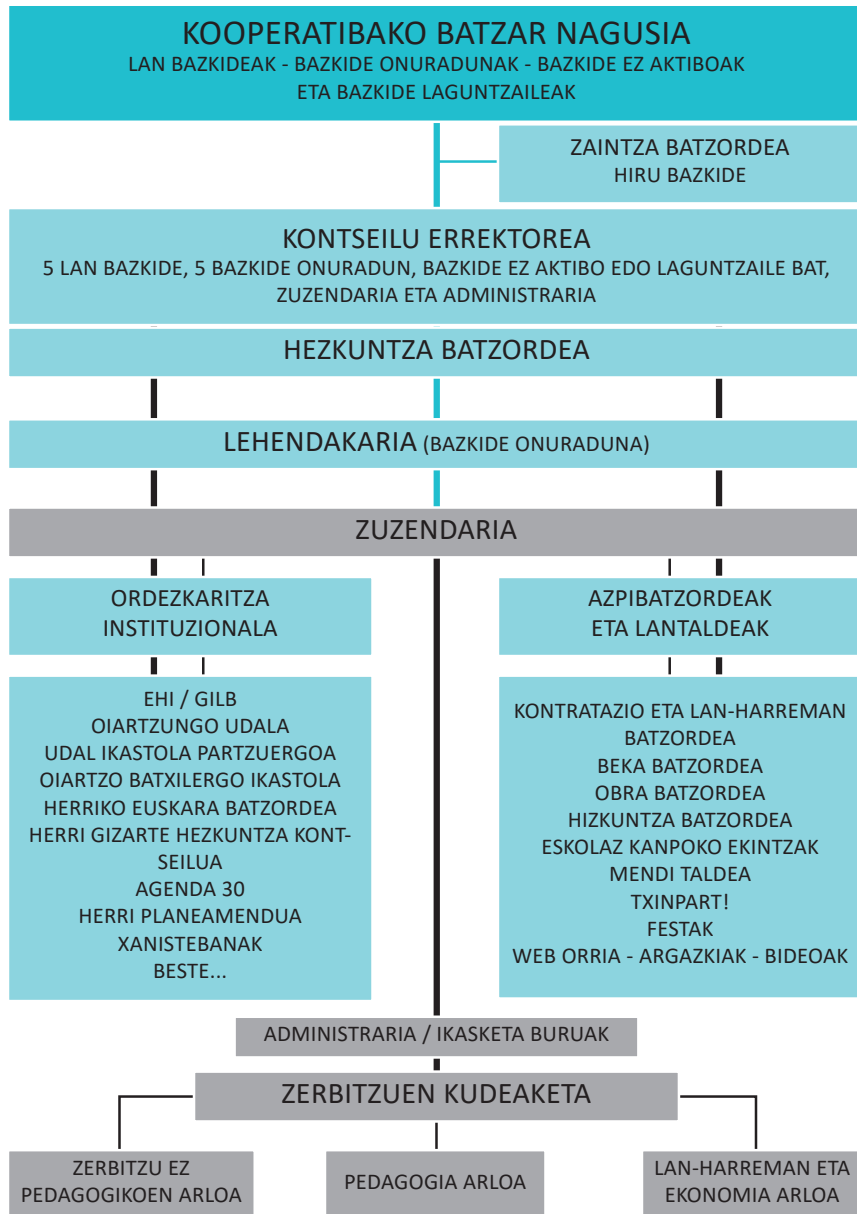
KOOPERATIBAKO BATZAR NAGUSIA
LAN BAZKIDEAK - BAZKIDE ONURADUNAK - BAZKIDE EZ AKTIBOAK ETA BAZKIDE LAGUNTZAILEAK

ZAINTZA BATZORDEA
HIRU BAZKIDE

KONTSEILU ERREKTOREA
5 LAN BAZKIDE, 5 BAZKIDE ONURADUN, BAZKIDE EZ AKTIBO EDO LAGUNTZAILE BAT, ZUZENDARIA ETA ADMINISTRARIA

HEZKUNTZA BATZORDEA

LEHENDAKARIA (BAZKIDE ONURADUNA)

ZUZENDARIA

ORDEZKARITZA INSTITUZIONALA

EHI / GILB
OIARTZUNGO UDALA
UDAL IKASTOLA PARTZUERGOA
OIARTZO BATXILERGO IKASTOLA
HERRIKO EUSKARA BATZORDEA
HERRI GIZARTE HEZKUNTZA KONTSEILUA
AGENDA 30
HERRI PLANEAMENDUA
XANISTEBANAK
BESTE...

AZPIBATZORDEAK ETA LANTALDEAK

KONTRATAZIO ETA LAN-HARREMAN BATZORDEA
BEKA BATZORDEA
OBRA BATZORDEA
HIZKUNTZA BATZORDEA
ESKOLAZ KANPOKO EKINTZAK
MENDI TALDEA
TXINPART!
FESTAK
WEB ORRIA - ARGAZKIAK - BIDEOAK

ADMINISTRARIA / IKASKETA BURUAK

ZERBITZUEN KUDEAKETA

ZERBITZU EZ PEDAGOGIKOEN ARLOA

PEDAGOGIA ARLOA

LAN-HARREMAN ETA EKONOMIA ARLOA